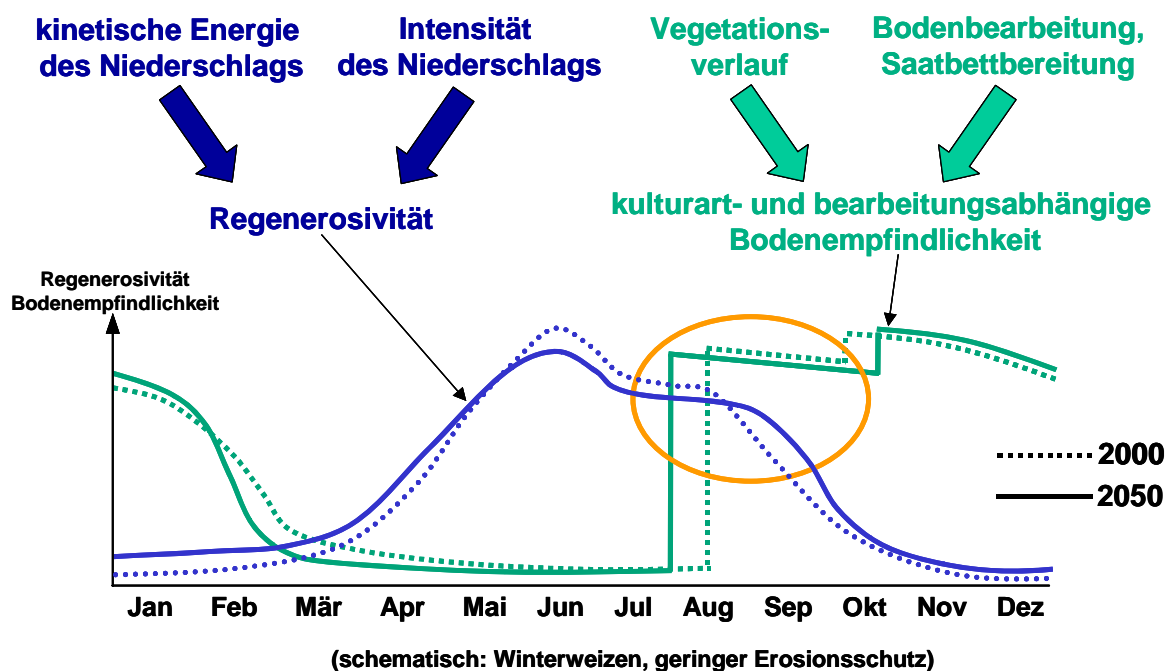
kinetische Energie des Niederschlags

Intensität des Niederschlags

Vegetationsverlauf

Bodenbearbeitung, Saatbettbereitung

Regenerosivität

kulturart- und bearbeitungsabhängige Bodenempfindlichkeit

Regenerosivität
Bodenempfindlichkeit

2000
2050

Jan Feb Mär Apr Mai Jun Jul Aug Sep Okt Nov Dez

(schematisch: Winterweizen, geringer Erosionsschutz)